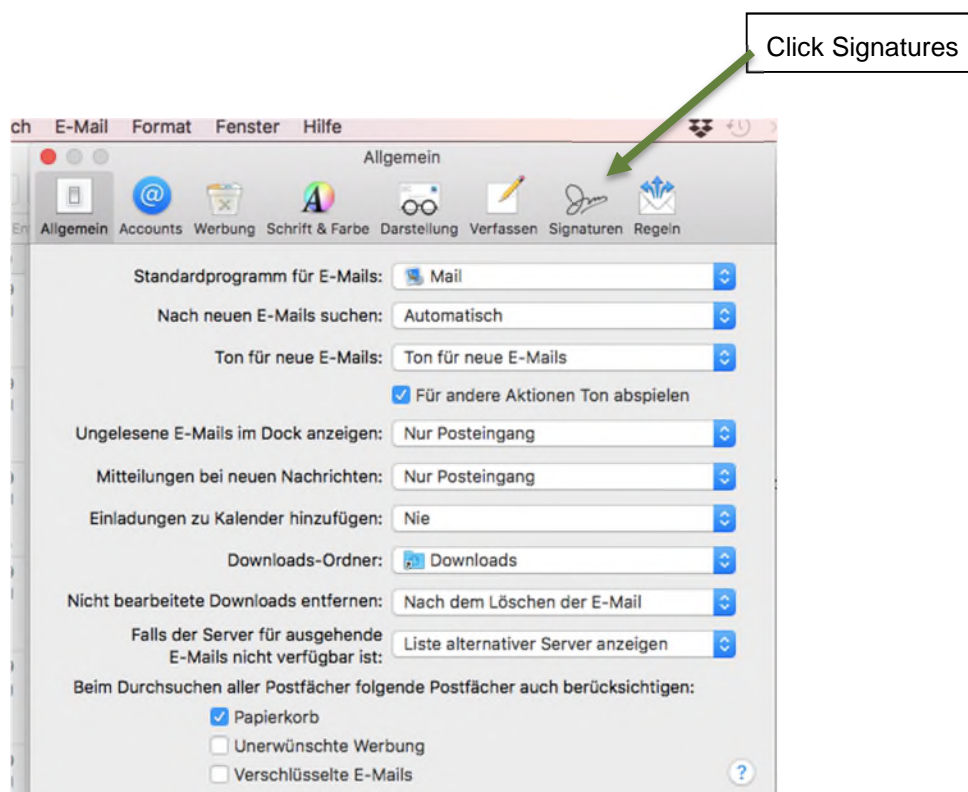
Click Signatures

ch E-Mail Format Fenster Hilfe

Allgemein

Allgemein Accounts Werbung Schrift & Farbe Darstellung Verfassen Signaturen Regeln

Standardprogramm für E-Mails: Mail

Nach neuen E-Mails suchen: Automatisch

Ton für neue E-Mails: Ton für neue E-Mails

Für andere Aktionen Ton abspielen

Ungelesene E-Mails im Dock anzeigen: Nur Posteingang

Mitteilungen bei neuen Nachrichten: Nur Posteingang

Einladungen zu Kalender hinzufügen: Nie

Downloads-Ordner: Downloads

Nicht bearbeitete Downloads entfernen: Nach dem Löschen der E-Mail

Falls der Server für ausgehende E-Mails nicht verfügbar ist: Liste alternativer Server anzeigen

Beim Durchsuchen aller Postfächer folgende Postfächer auch berücksichtigen:

Papierkorb

Unerwünschte Werbung

Verschlüsselte E-Mails

?